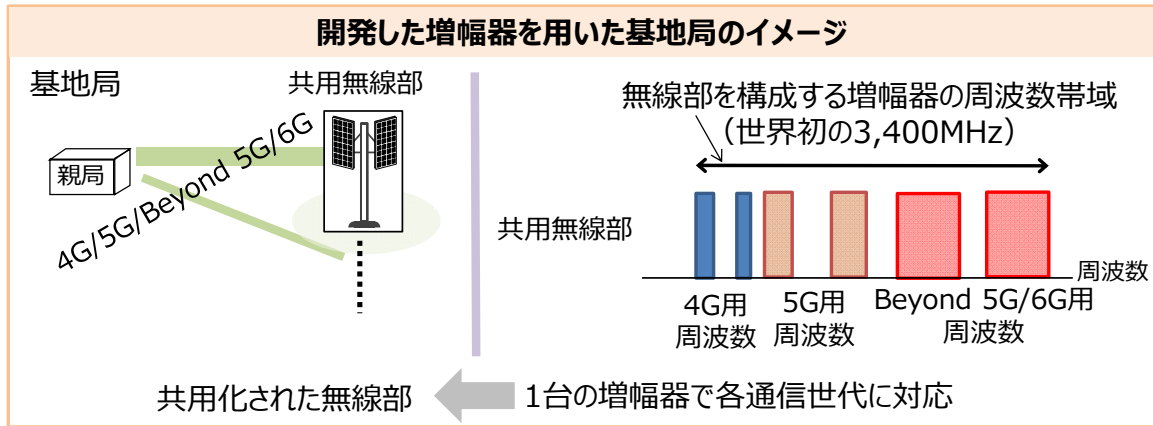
開発した増幅器を用いた基地局のイメージ

基地局

共用無線部

親局

4G/5G/Beyond 5G/6G

無線部を構成する増幅器の周波数帯域
（世界初の3,400MHz）

共用無線部

周波数

4G用
周波数

5G用
周波数

Beyond 5G/6G用
周波数

共用化された無線部

1台の増幅器で各通信世代に対応